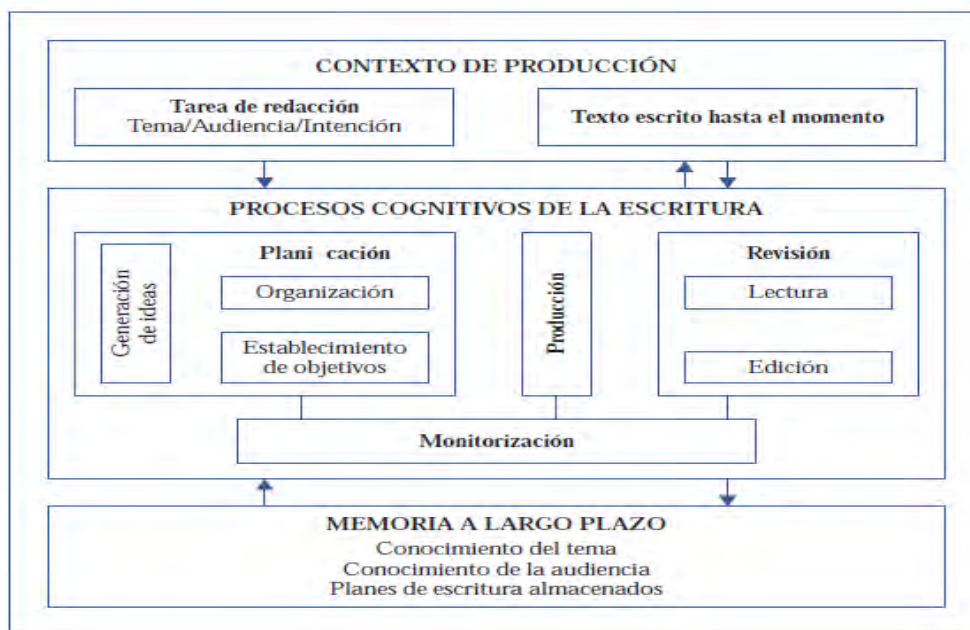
CONTEXTO DE PRODUCCIÓN

Tarea de redacción
Tema/Audiencia/Intención

Texto escrito hasta el momento

PROCESOS COGNITIVOS DE LA ESCRITURA

Generación de ideas

Plani cación

Organización

Establecimiento de objetivos

Producción

Revisión

Lectura

Edición

Monitorización

MEMORIA A LARGO PLAZO
Conocimiento del tema
Conocimiento de la audiencia
Planes de escritura almacenados